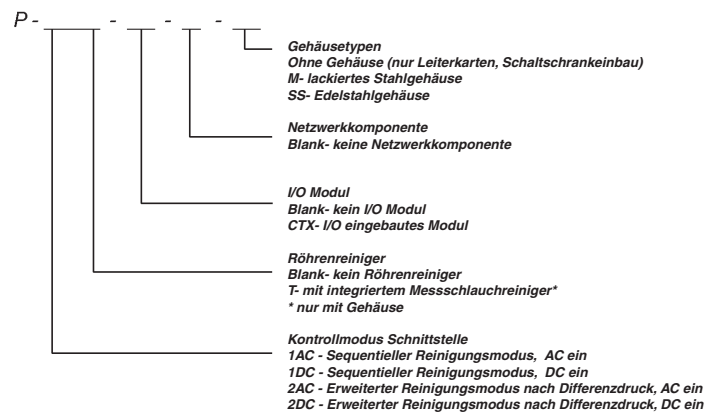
P - _____ - ___ - ___ - ___

Gehäusetypen
Ohne Gehäuse (nur Leiterkarten, Schaltschrankeinbau)
M- lackiertes Stahlgehäuse
SS- Edelstahlgehäuse

Netzwerkkomponente
Blank- keine Netzwerkkomponente

I/O Modul
Blank- kein I/O Modul
CTX- I/O eingebautes Modul

Röhrenreiniger
Blank- kein Röhrenreiniger
T- mit integriertem Messschlauchreiniger*
* nur mit Gehäuse

Kontrollmodus Schnittstelle
1AC - Sequentieller Reinigungsmodus, AC ein
1DC - Sequentieller Reinigungsmodus, DC ein
2AC - Erweiterter Reinigungsmodus nach Differenzdruck, AC ein
2DC - Erweiterter Reinigungsmodus nach Differenzdruck, DC ein